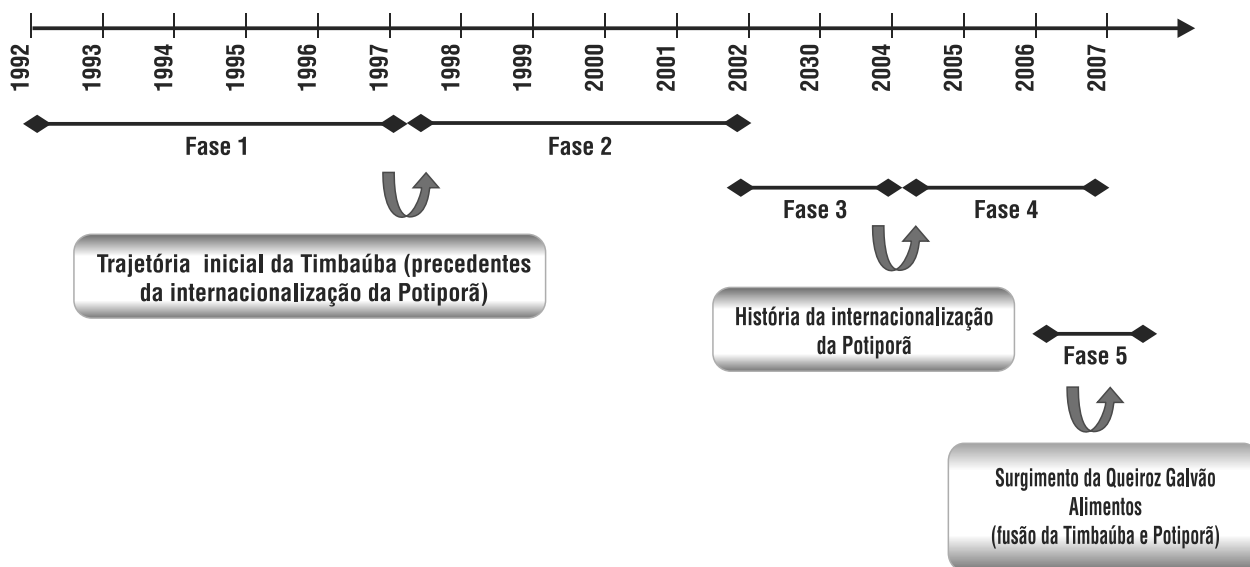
1992 1993 1994 1995 1996 1997 1998 1999 2000 2001 2002 2030 2004 2005 2006 2007

Fase 1

Fase 2

Fase 3

Fase 4

Trajetória inicial da Timbaúba (precedentes da internacionalização da Potiporã)

História da internacionalização da Potiporã

Fase 5

Surgimento da Queiroz Galvão Alimentos (fusão da Timbaúba e Potiporã)